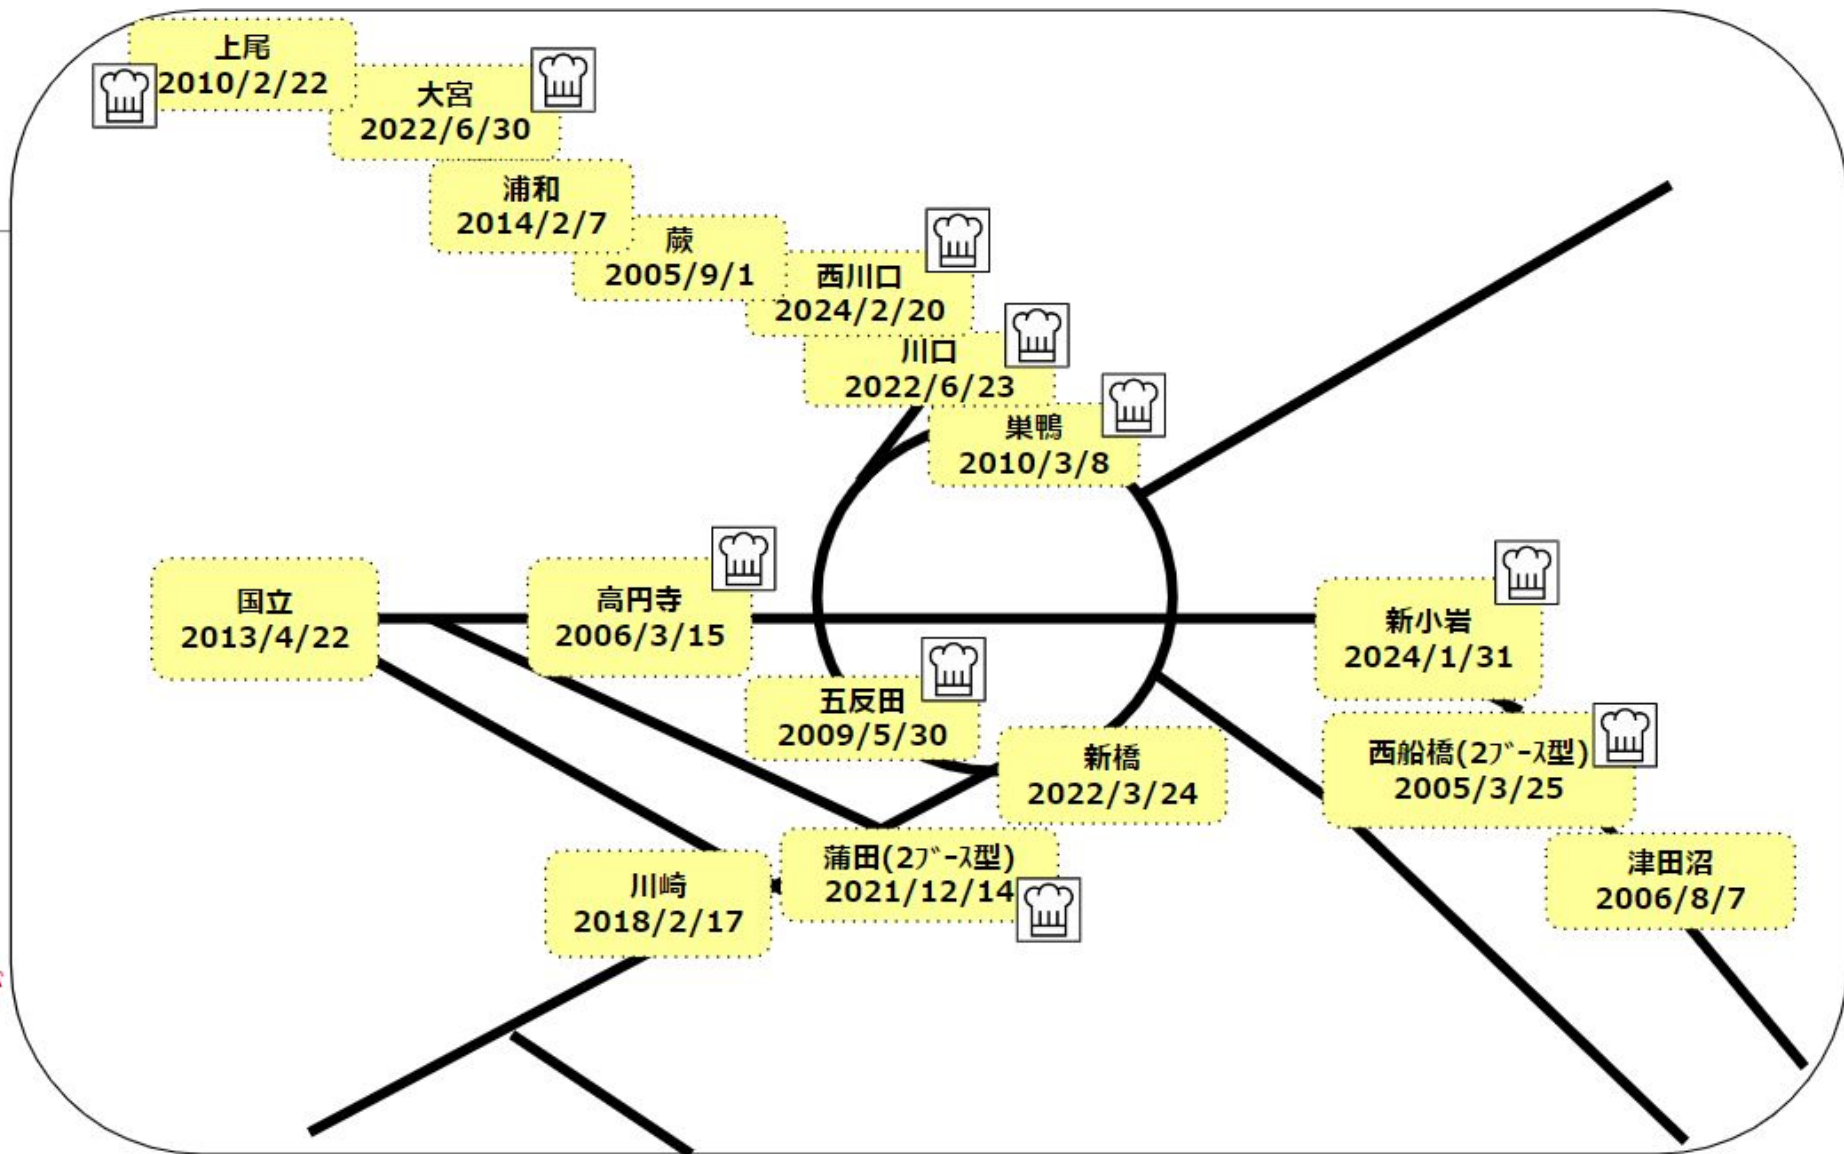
上尾
2010/2/22

大宮
2022/6/30

浦和
2014/2/7

蕨
2005/9/1

西川口
2024/2/20

川口
2022/6/23

巣鴨
2010/3/8

国立
2013/4/22

高円寺
2006/3/15

新小岩
2024/1/31

五反田
2009/5/30

新橋
2022/3/24

西船橋(2ﾌﾞｰｽ型)
2005/3/25

蒲田(2ﾌﾞｰｽ型)
2021/12/14

川崎
2018/2/17

津田沼
2006/8/7